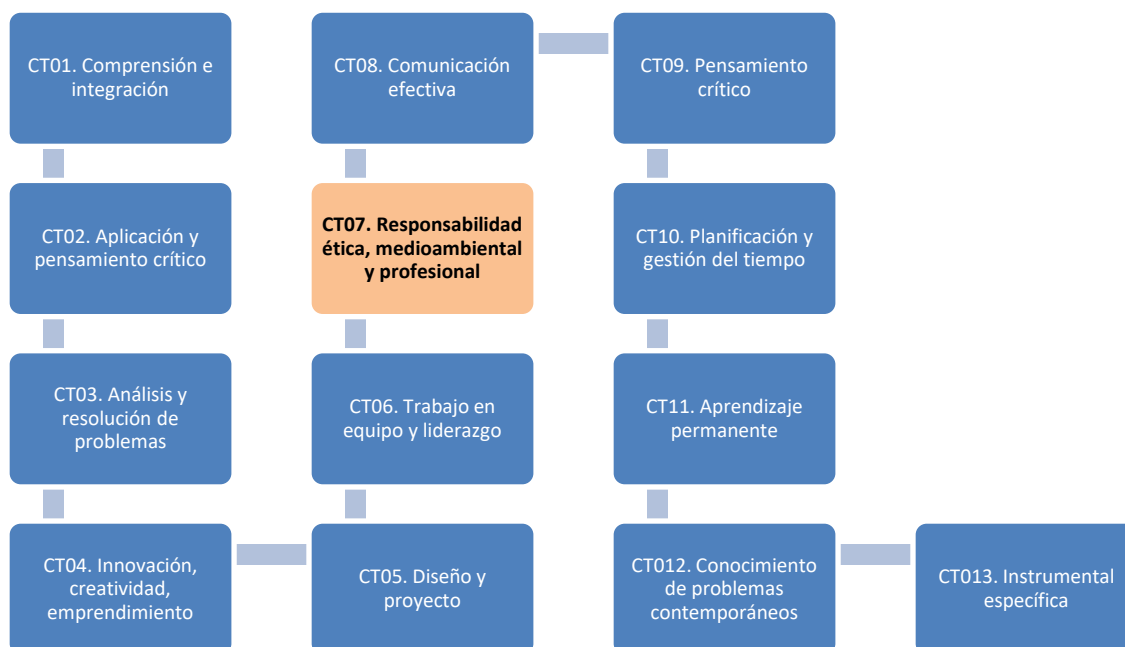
CT01. Comprensión e integración

CT02. Aplicación y pensamiento crítico

CT03. Análisis y resolución de problemas

CT04. Innovación, creatividad, emprendimiento

CT05. Diseño y proyecto

CT06. Trabajo en equipo y liderazgo

**CT07. Responsabilidad ética, medioambiental y profesional**

CT08. Comunicación efectiva

CT09. Pensamiento crítico

CT10. Planificación y gestión del tiempo

CT11. Aprendizaje permanente

CT012. Conocimiento de problemas contemporáneos

CT013. Instrumental específica